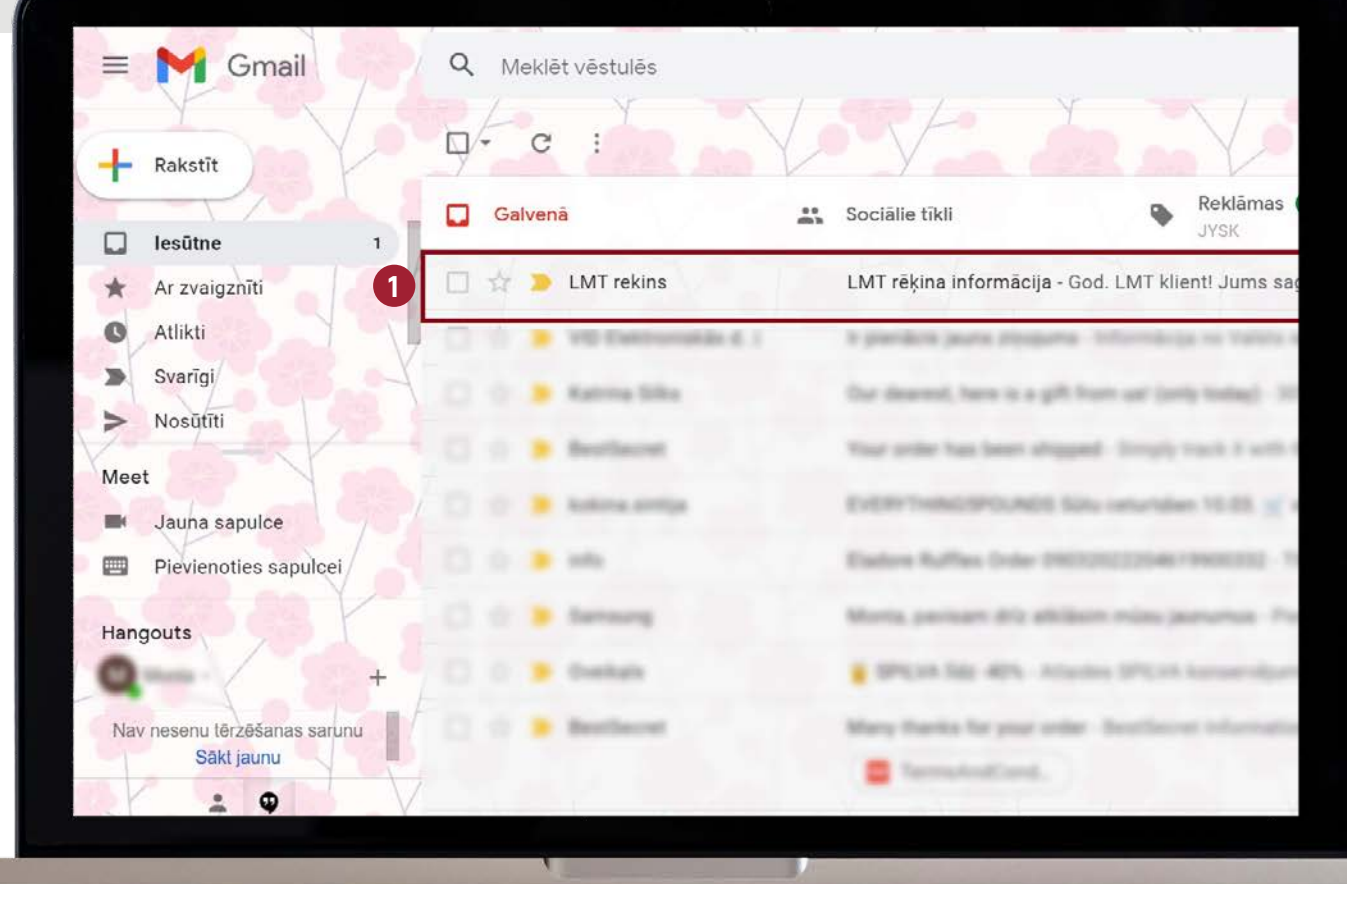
Gmail

Meklēt vēstulēs

Rakstīt

Iesūtne 1

Ar zvaigznīti

Atlikti

Svarīgi

Nosūtīti

Meet

Jauna sapulce

Pievienoties sapulcei

Hangouts

Nav nesenu tērzēšanas sarunu

Sākt jaunu

Galvenā

Sociālie tīkli

Reklāmas
JYSK

1

LMT rekins

LMT rēķina informācija - God. LMT klient! Jums sa

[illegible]